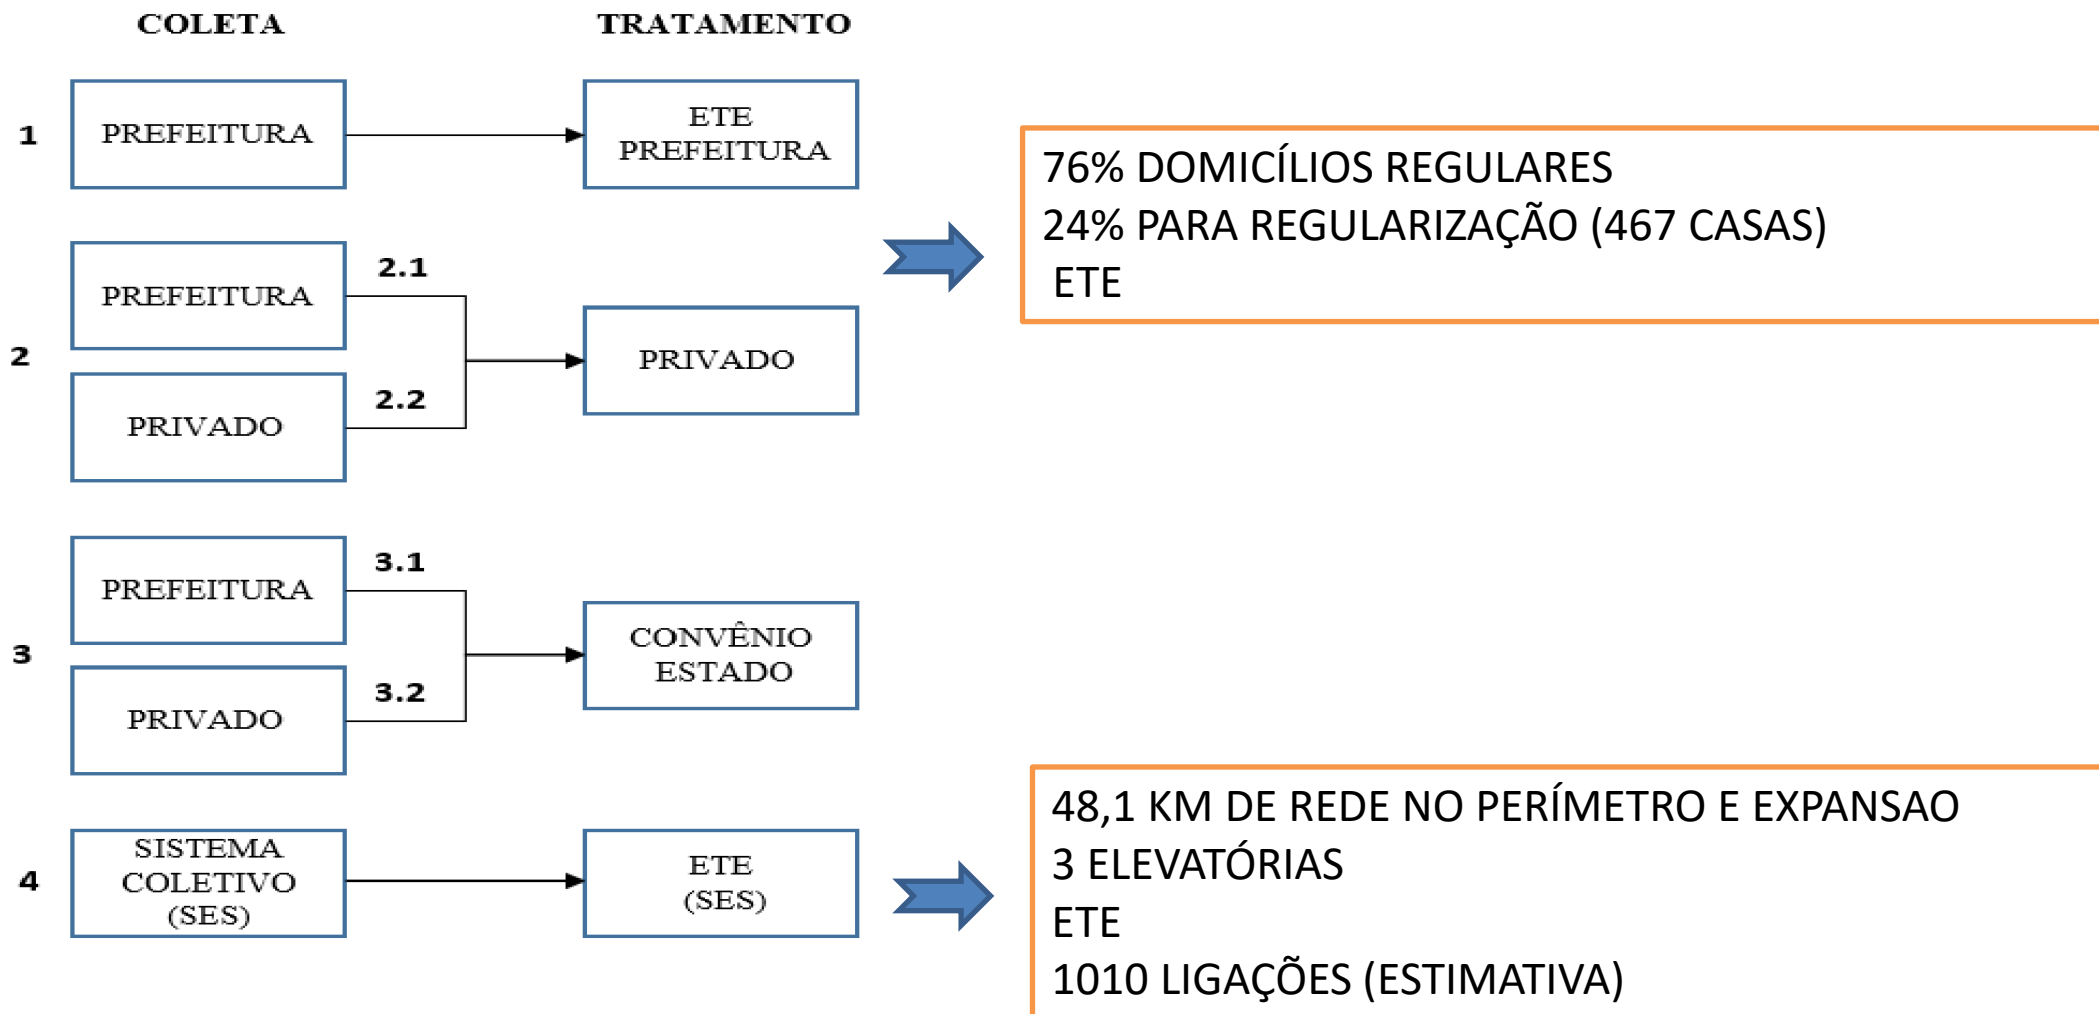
COLETA

TRATAMENTO

1

PREFEITURA

ETE PREFEITURA

76% DOMICÍLIOS REGULARES
24% PARA REGULARIZAÇÃO (467 CASAS)
ETE

2

PREFEITURA

2.1

PRIVADO

PRIVADO

2.2

3

PREFEITURA

3.1

CONVÊNIO ESTADO

PRIVADO

3.2

4

SISTEMA COLETIVO (SES)

ETE (SES)

48,1 KM DE REDE NO PERÍMETRO E EXPANSAO
3 ELEVATÓRIAS
ETE
1010 LIGAÇÕES (ESTIMATIVA)